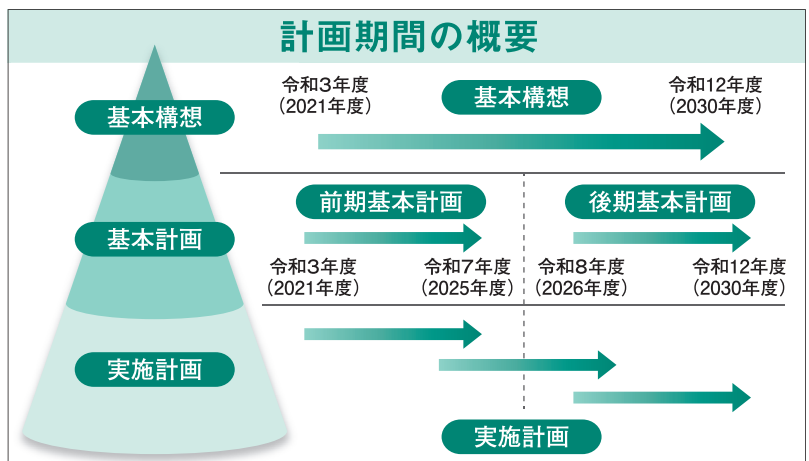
計画期間の概要

基本構想

令和3年度
（2021年度）

基本構想

令和12年度
（2030年度）

基本計画

前期基本計画

後期基本計画

令和3年度
（2021年度）

令和7年度
（2025年度）

令和8年度
（2026年度）

令和12年度
（2030年度）

実施計画

実施計画